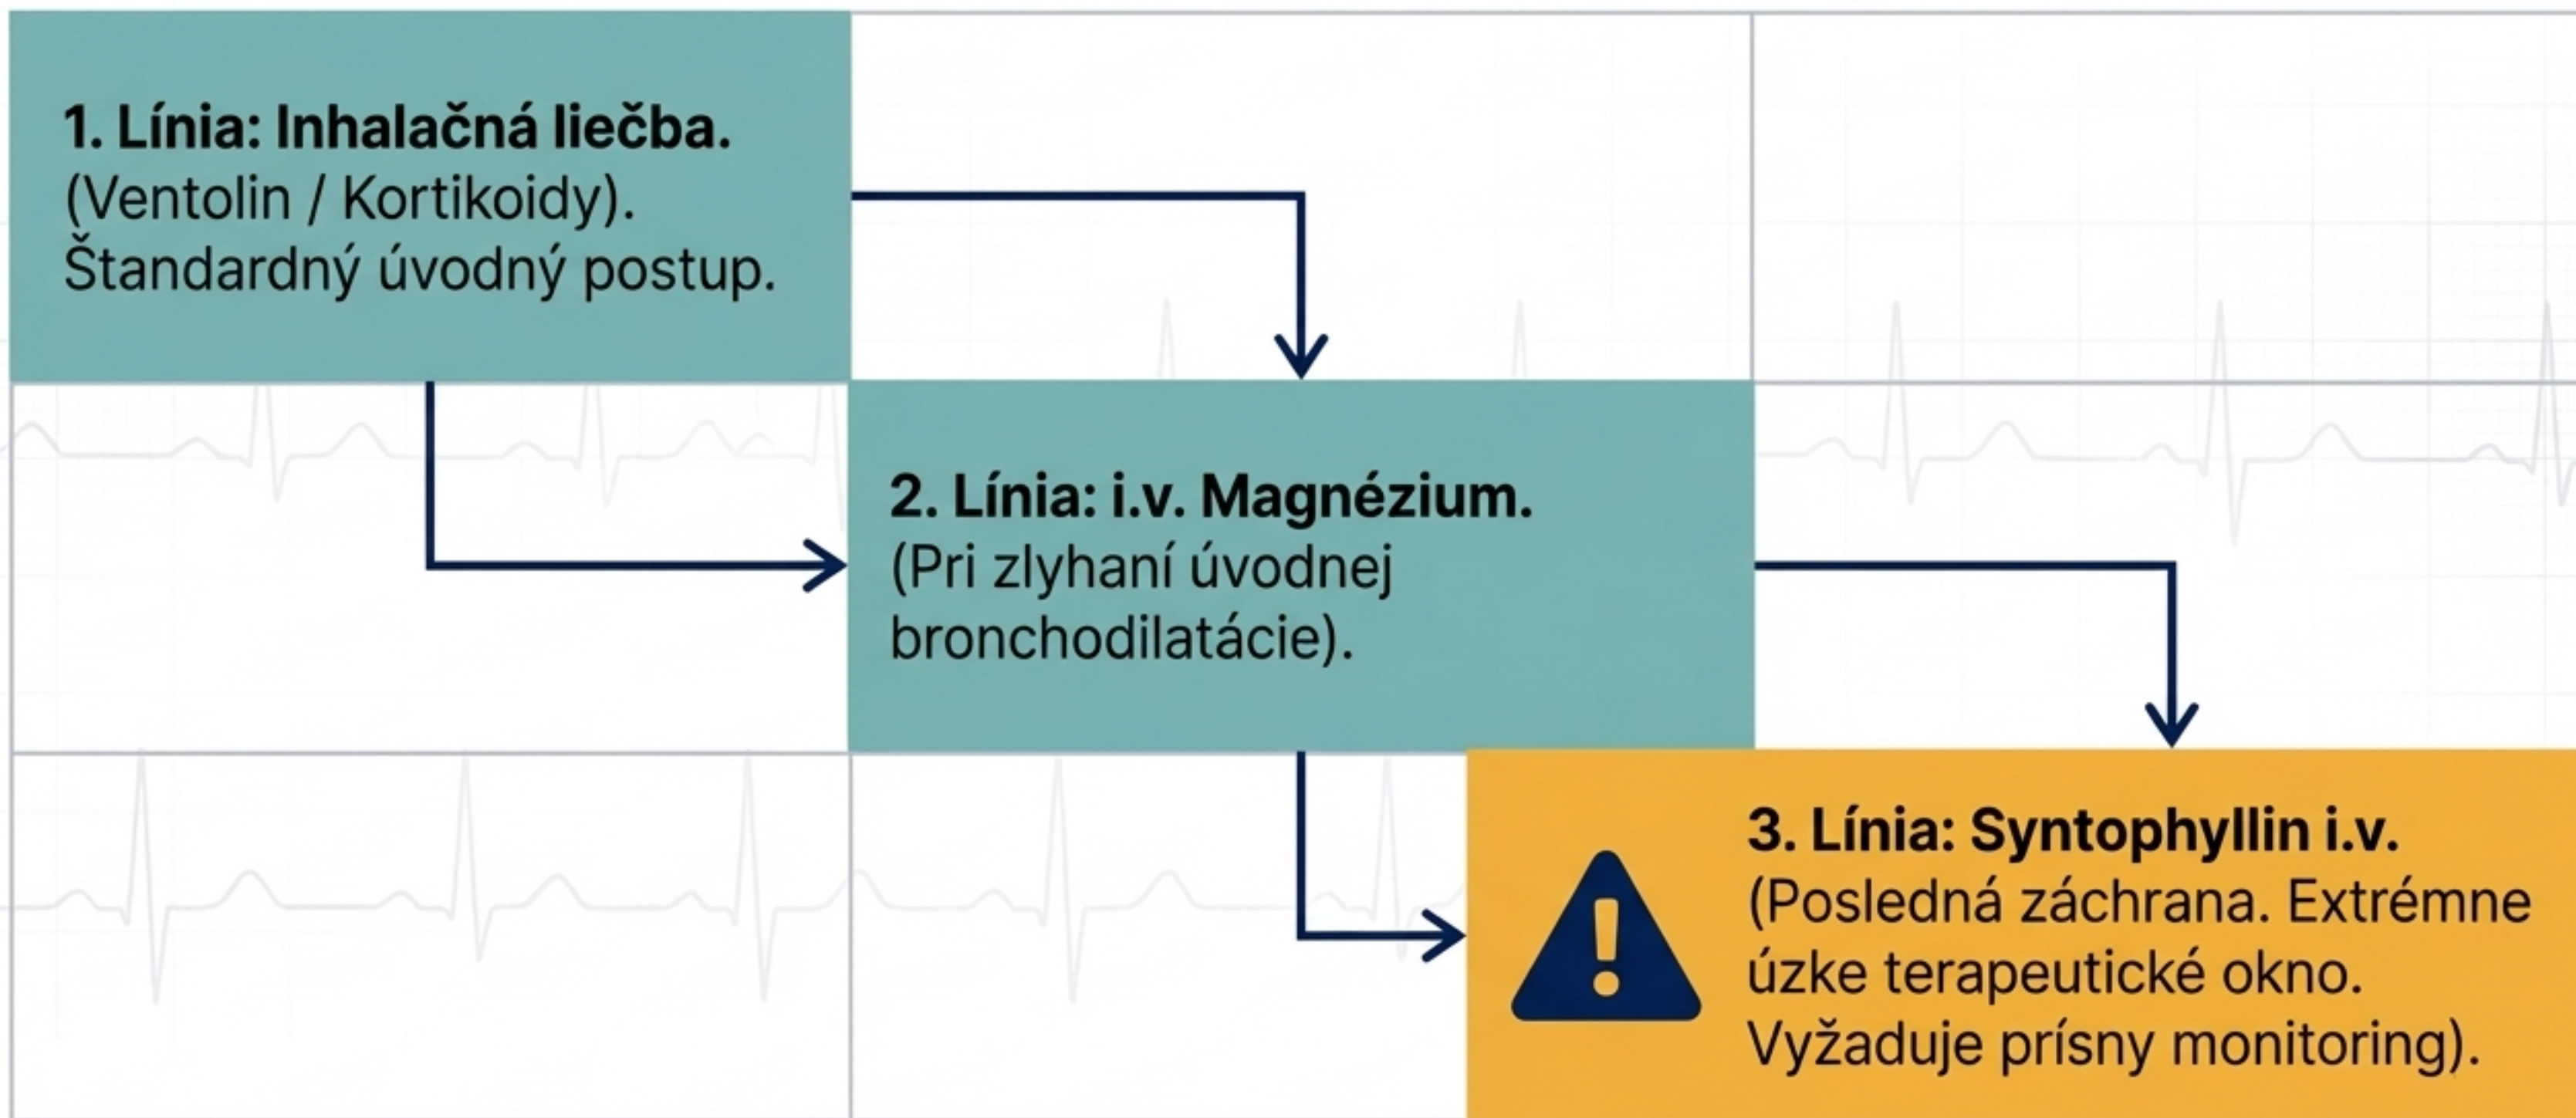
**1. Línia: Inhalačná liečba.** (Ventolin / Kortikoidy). Štandardný úvodný postup.

**2. Línia: i.v. Magnézium.** (Pri zlyhaní úvodnej bronchodilatácie).

**3. Línia: Syntophyllin i.v.** (Posledná záchrana. Extrémne úzke terapeutické okno. Vyžaduje prísny monitoring).